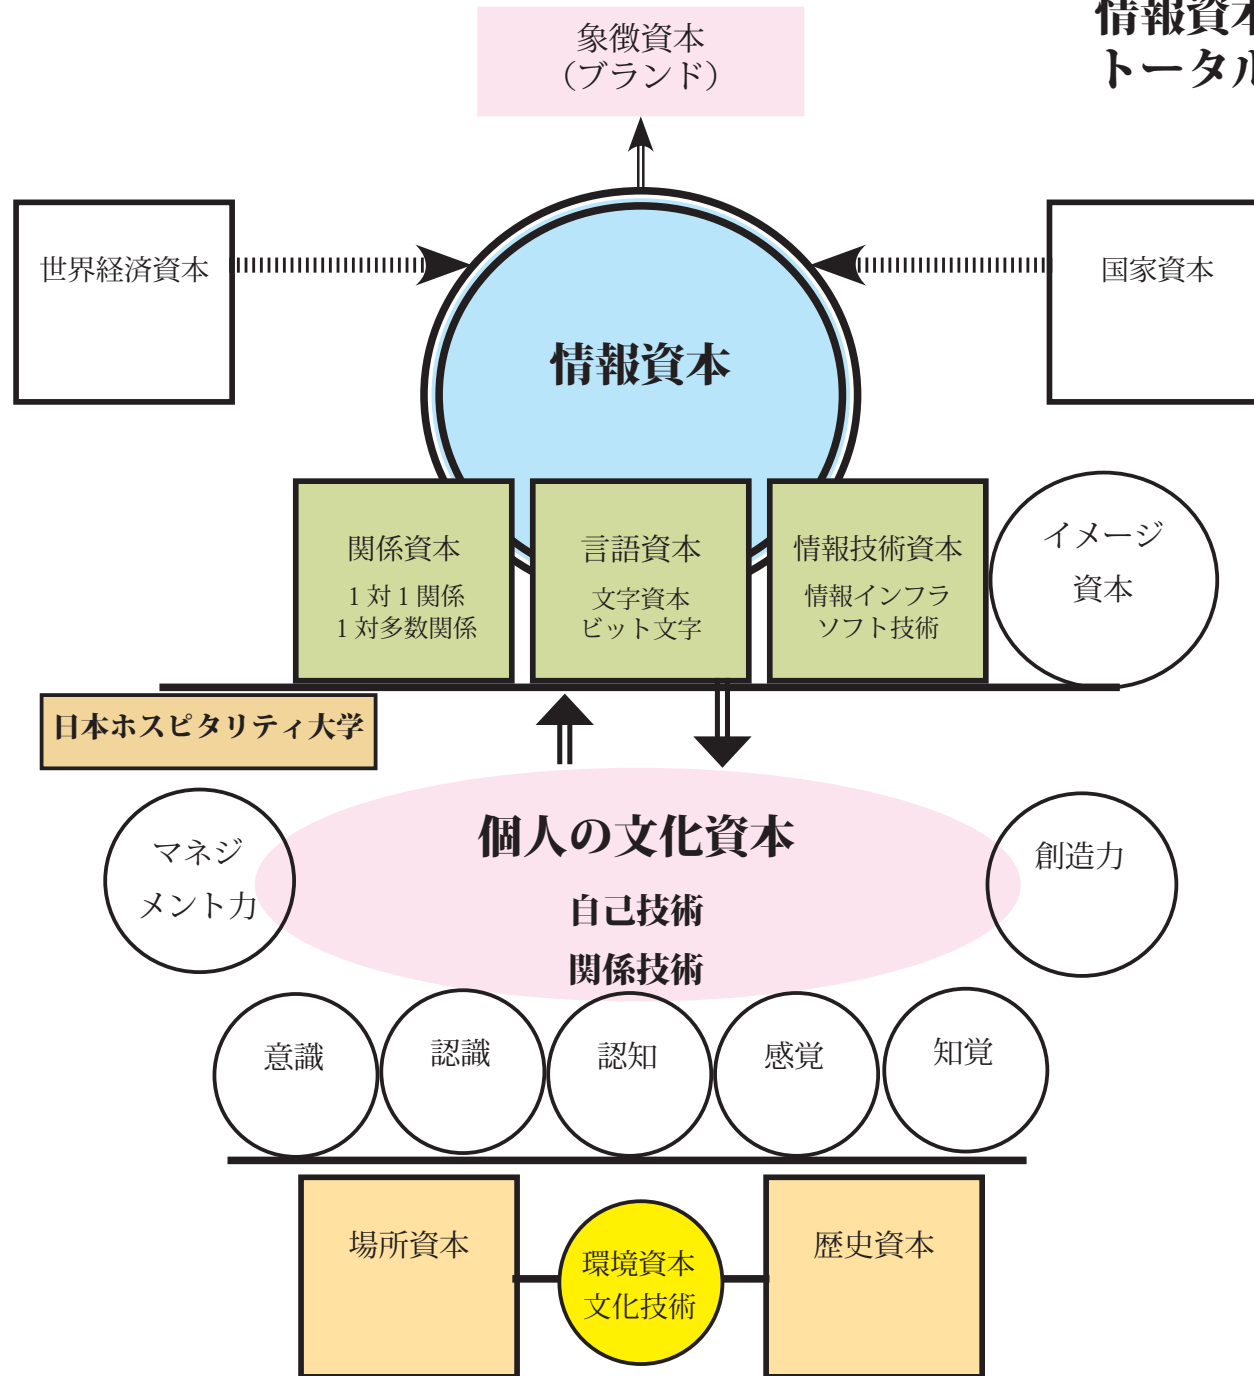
情報資本
トータル

象徴資本
(ブランド)

世界経済資本

国家資本

情報資本

関係資本
1対1関係
1対多数関係

言語資本
文字資本
ビット文字

情報技術資本
情報インフラ
ソフト技術

イメージ
資本

日本ホスピタリティ大学

マネジ
メント力

個人の文化資本
自己技術
関係技術

創造力

意識

認識

認知

感覚

知覚

場所資本

環境資本
文化技術

歴史資本